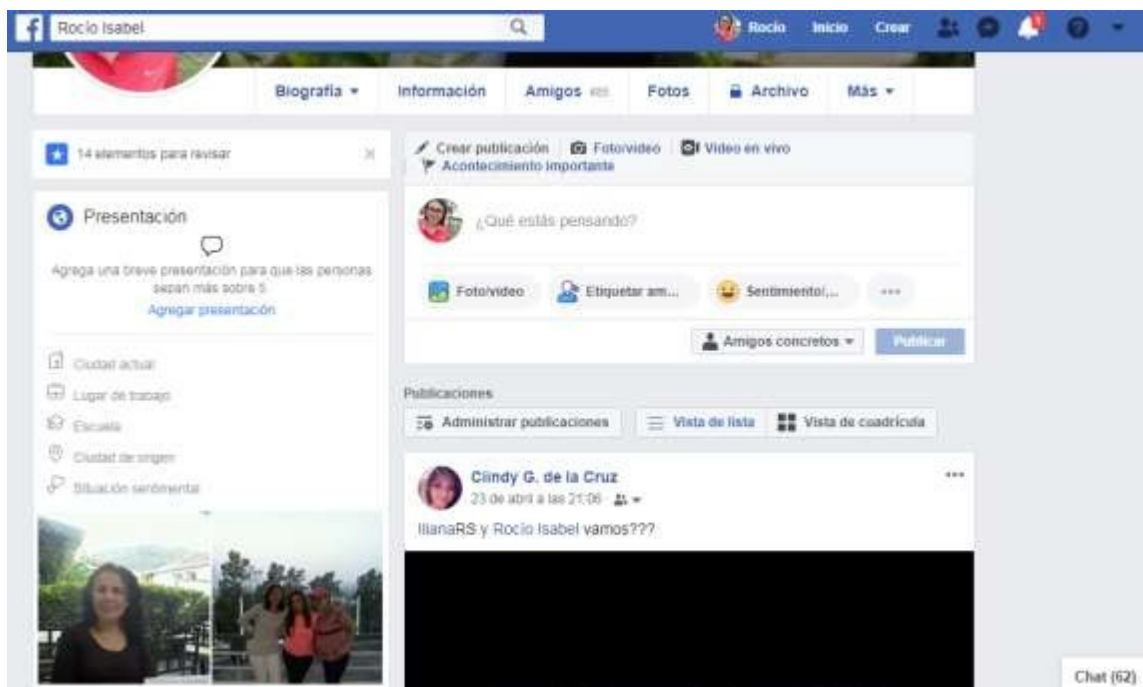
Rocío Isabel

Rocío Inicio Crear

Biografía ▾ Información Amigos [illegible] Fotos Archivo Más ▾

14 elementos para revisar

Presentación

Agrega una breve presentación para que las personas sepan más sobre ti.

Agregar presentación

Ciudad actual

Lugar de trabajo

Escuela

Ciudad de origen

Situación sentimental

Crear publicación Foto/video Video en vivo

Acontecimiento importante

¿Qué estás pensando?

Foto/video Etiquetar am... Sentimiento/... ...

Amigos concretos ▾ Publicar

Publicaciones

Administrar publicaciones Vista de lista Vista de cuadrícula

Clindy G. de la Cruz

23 de abril a las 21:06

IlianaRS y Rocío Isabel vamos???

Chat (62)